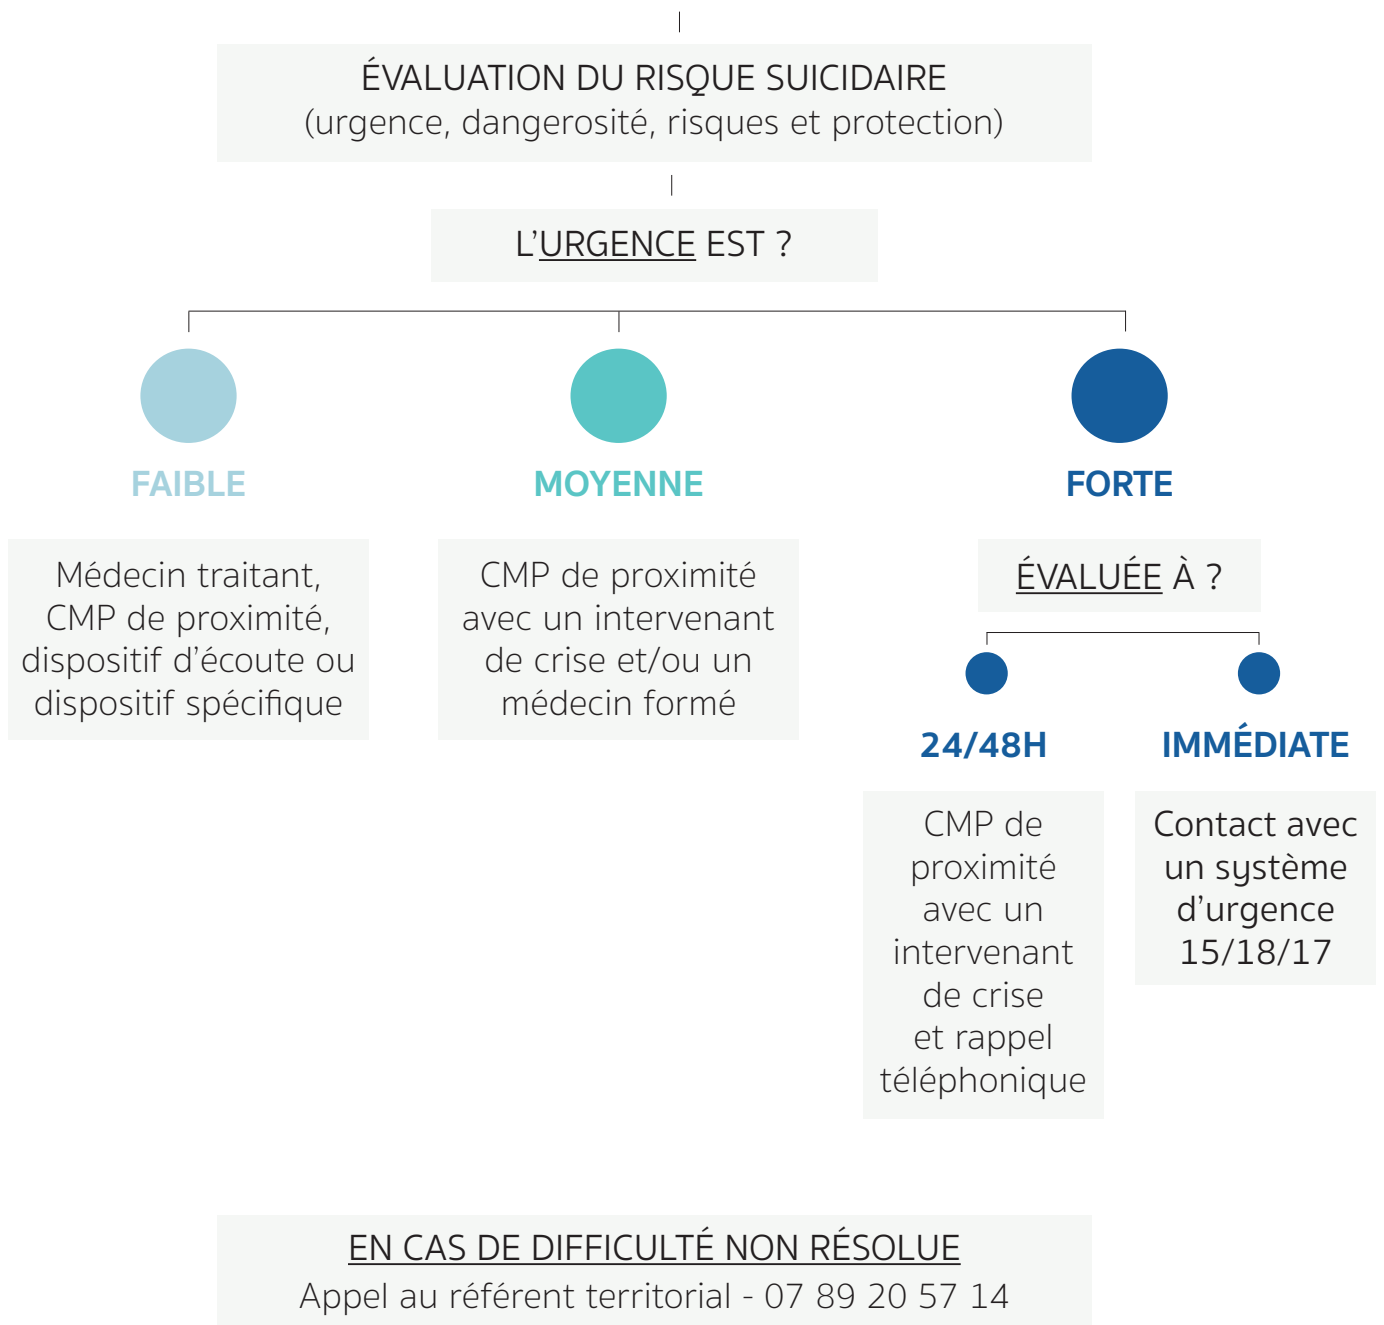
ÉVALUATION DU RISQUE SUICIDAIRE
(urgence, dangerosité, risques et protection)

L'URGENCE EST ?

FAIBLE

MOYENNE

FORTE

Médecin traitant, CMP de proximité, dispositif d'écoute ou dispositif spécifique

CMP de proximité avec un intervenant de crise et/ou un médecin formé

ÉVALUÉE À ?

24/48H

IMMÉDIATE

CMP de proximité avec un intervenant de crise et rappel téléphonique

Contact avec un système d'urgence 15/18/17

EN CAS DE DIFFICULTÉ NON RÉSOLUE
Appel au référent territorial - 07 89 20 57 14